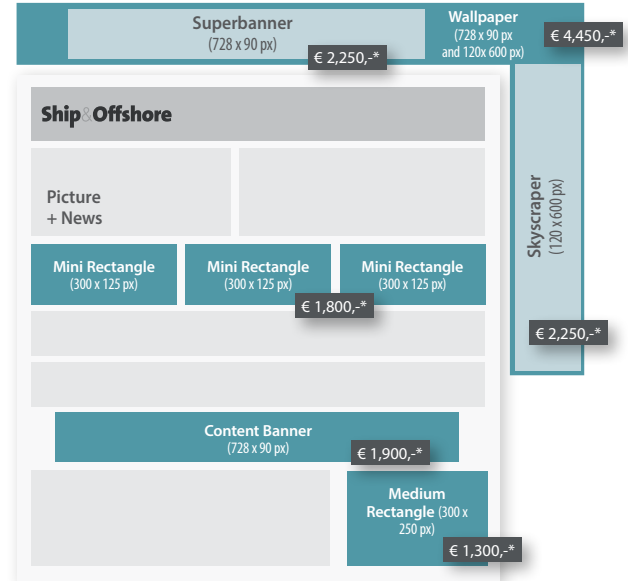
Superbanner
(728 x 90 px)
€ 2,250,-*

Wallpaper
(728 x 90 px and 120x 600 px)
€ 4,450,-*

Ship&Offshore

Picture
+ News

Mini Rectangle
(300 x 125 px)

Mini Rectangle
(300 x 125 px)

Mini Rectangle
(300 x 125 px)

€ 1,800,-*

Skyscraper
(120 x 600 px)

€ 2,250,-*

Content Banner
(728 x 90 px)
€ 1,900,-*

Medium Rectangle (300 x 250 px)
€ 1,300,-*